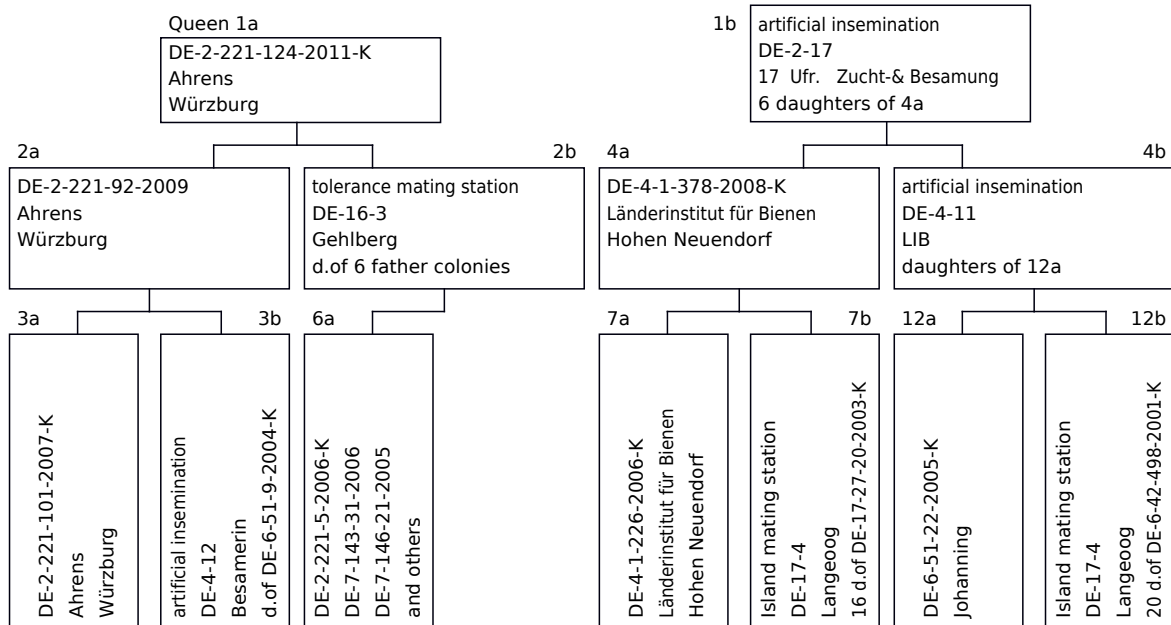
Queen 1a
DE-2-221-124-2011-K
Ahrens
Würzburg

1b
artificial insemination
DE-2-17
17 Ufr. Zucht-& Besamung
6 daughters of 4a

2a
DE-2-221-92-2009
Ahrens
Würzburg

2b
tolerance mating station
DE-16-3
Gehlberg
d.of 6 father colonies

4a
DE-4-1-378-2008-K
Länderinstitut für Bienen
Hohen Neuendorf

4b
artificial insemination
DE-4-11
LIB
daughters of 12a

3a
DE-2-221-101-2007-K
Ahrens
Würzburg

3b
artificial insemination
DE-4-12
Besamerin
d.of DE-6-51-9-2004-K

6a
DE-2-221-5-2006-K
DE-7-143-31-2006
DE-7-146-21-2005
and others

7a
DE-4-1-226-2006-K
Länderinstitut für Bienen
Hohen Neuendorf

7b
Island mating station
DE-17-4
Langeoog
16 d.of DE-17-27-20-2003-K

12a
DE-6-51-22-2005-K
Johanning

12b
Island mating station
DE-17-4
Langeoog
20 d.of DE-6-42-498-2001-K